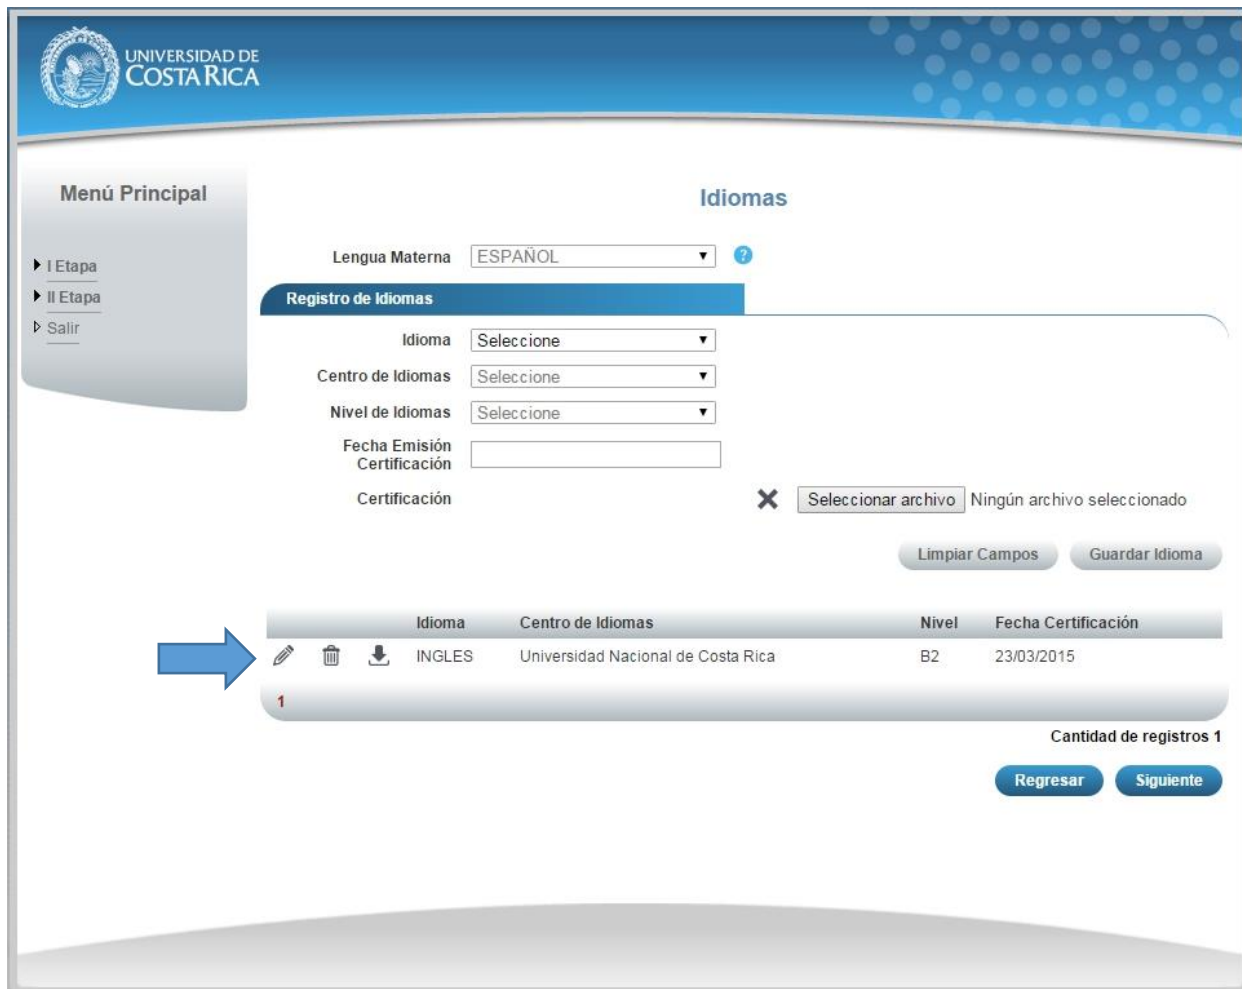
UNIVERSIDAD DE COSTA RICA

Menú Principal

I Etapa
II Etapa
Salir

Idiomas

Lengua Materna ESPAÑOL

Registro de Idiomas

Idioma Seleccione
Centro de Idiomas Seleccione
Nivel de Idiomas Seleccione
Fecha Emisión Certificación
Certificación Seleccionar archivo Ningún archivo seleccionado

Limpiar Campos Guardar Idioma

| Idioma | Centro de Idiomas | Nivel | Fecha Certificación |
|---|---|---|---|
| INGLES | Universidad Nacional de Costa Rica | B2 | 23/03/2015 |

1

Cantidad de registros 1

Regresar Siguiente